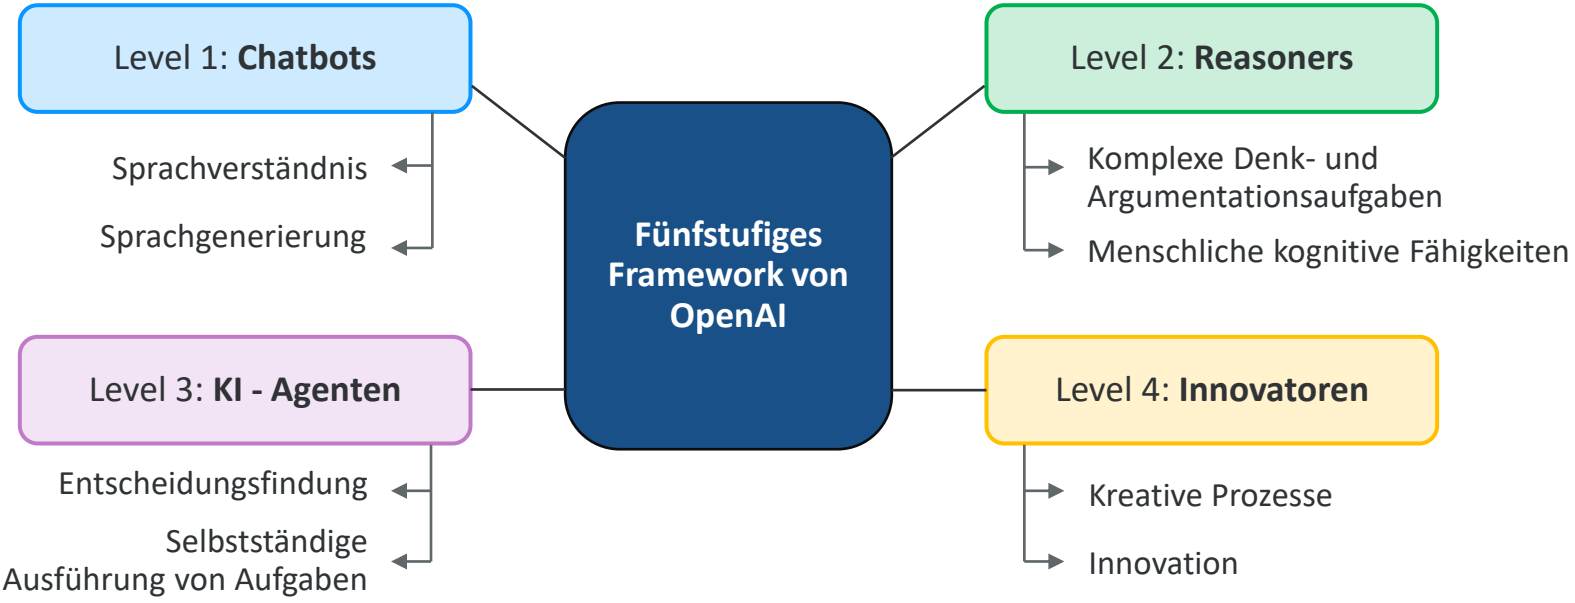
Level 1: **Chatbots**

Sprachverständnis

Sprachgenerierung

Level 2: **Reasoners**

Komplexe Denk- und Argumentationsaufgaben

Menschliche kognitive Fähigkeiten

Fünfstufiges Framework von OpenAI

Level 3: **KI - Agenten**

Entscheidungsfindung

Selbstständige Ausführung von Aufgaben

Level 4: **Innovatoren**

Kreative Prozesse

Innovation